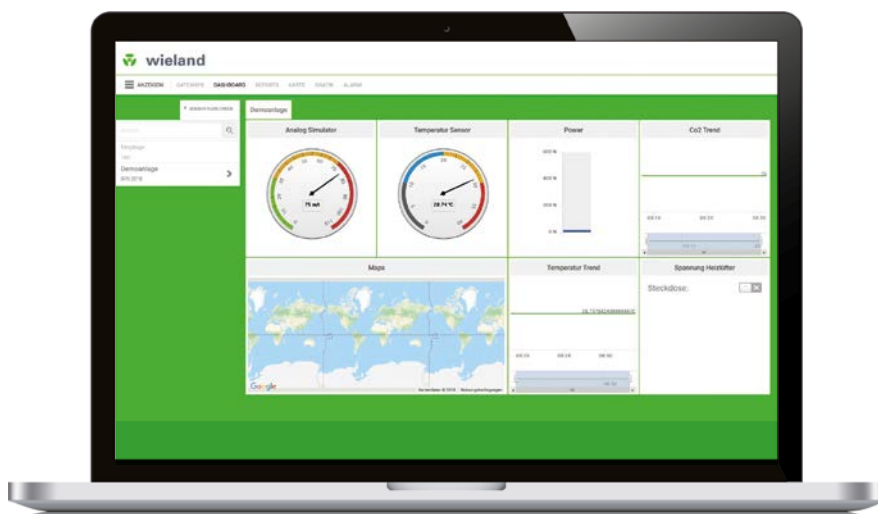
wieland

ANZEIGEN DATAPOINTS DASHBOARD REPORTS KARTE GRAFIK ALARM

Demoanlage

Demoanlage

Analog Simulator

75 mA

Temperatur Sensor

28.74 °C

Power

600 W

400 W

200 W

0 W

Co2 Trend

Maps

Google

Temperatur Trend

Spannung Heizlüfter

Steckdose: